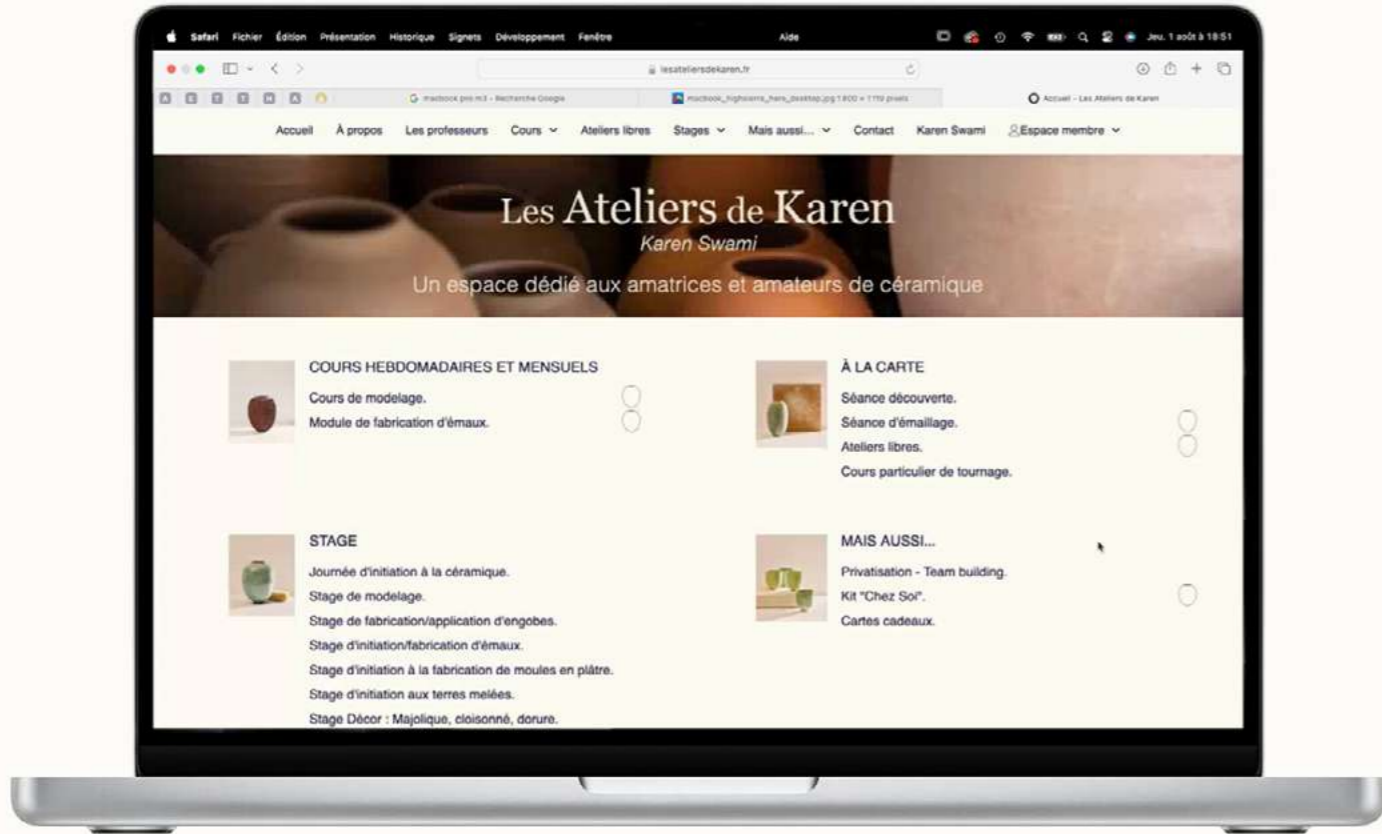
Safari Fichier Édition Présentation Historique Signets Développement Fenêtre Aide Jeu. 1 août à 18:51

lesateliersdekaren.fr

macbook pro m3 - Recherche Google macbook_highlights_hero_desktop.jpg 1800 × 1110 pixels Accueil - Les Ateliers de Karen

Accueil À propos Les professeurs Cours Ateliers libres Stages Mais aussi… Contact Karen Swami Espace membre

Les Ateliers de Karen
Karen Swami
Un espace dédié aux amatrices et amateurs de céramique

COURS HEBDOMADAIRES ET MENSUELS
Cours de modelage.
Module de fabrication d'émaux.

À LA CARTE
Séance découverte.
Séance d'émaillage.
Ateliers libres.
Cours particulier de tournage.

STAGE
Journée d'initiation à la céramique.
Stage de modelage.
Stage de fabrication/application d'engobes.
Stage d'initiation/fabrication d'émaux.
Stage d'initiation à la fabrication de moules en plâtre.
Stage d'initiation aux terres melées.
Stage Décor : Majolique, cloisonné, dorure.

MAIS AUSSI...
Privatisation - Team building.
Kit "Chez Soi".
Cartes cadeaux.